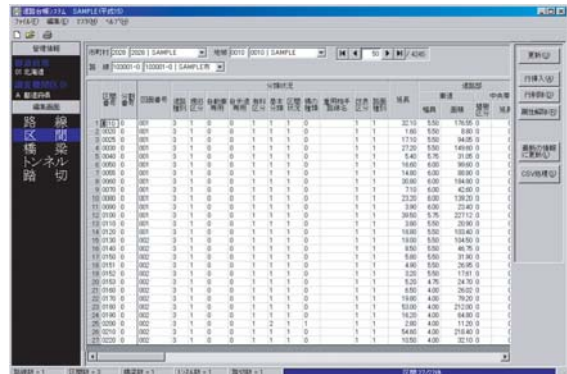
道路台帳システム SAMPLE(平成15)

ファイル(F) 編集(E) ツール(T) ヘルプ(H)

管理情報

01 北海道

編集画面

路線
区間
橋梁
トンネル
踏切

市町村 2029 | 2029 | SAMPLE
地域 0010 | 0010 | SAMPLE
50 / 4240
路線 100001-0 | 100001-0 | SAMPLE市

分類状況

道路部

車道

中央帯

区間番号

延長

幅員

面積

更新(U)

行挿入(I)

行削除(D)

属性解除(R)

最新の情報に更新(L)

CSV出力(C)

| | 区間番号 | | 延長 | 幅員 | 面積 |
|---|---|---|---|---|---|
| 1 | 0010 | 001 | 32.10 | 5.50 | 176.55 |
| 2 | 0020 | 001 | 1.60 | 5.50 | 8.80 |
| 3 | 0030 | 001 | 17.10 | 5.50 | 94.05 |
| 4 | 0035 | 001 | 27.20 | 5.50 | 149.60 |
| 5 | 0040 | 001 | 5.40 | 5.75 | 31.05 |
| 6 | 0050 | 001 | 16.60 | 6.00 | 99.60 |
| 7 | 0055 | 001 | 14.80 | 6.00 | 88.80 |
| 8 | 0060 | 001 | 30.80 | 6.00 | 184.80 |
| 9 | 0070 | 001 | 7.10 | 6.00 | 42.60 |
| 10 | 0080 | 001 | 23.30 | 6.00 | 139.20 |
| 11 | 0090 | 001 | 3.90 | 6.00 | 23.40 |
| 12 | 0100 | 001 | 39.50 | 5.75 | 227.12 |
| 13 | 0110 | 001 | 3.80 | 5.50 | 20.90 |
| 14 | 0120 | 001 | 18.80 | 5.50 | 103.40 |
| 15 | 0130 | 002 | 19.00 | 5.50 | 104.50 |
| 16 | 0140 | 002 | 8.50 | 5.50 | 46.75 |
| 17 | 0150 | 002 | 5.80 | 5.50 | 31.90 |
| 18 | 0151 | 002 | 4.70 | 5.50 | 25.85 |
| 19 | 0152 | 002 | 3.20 | 5.50 | 17.61 |
| 20 | 0160 | 002 | 5.20 | 4.75 | 24.70 |
| 21 | 0170 | 002 | 6.50 | 4.00 | 26.00 |
| 22 | 0175 | 002 | 19.80 | 4.00 | 79.20 |
| 23 | 0180 | 002 | 53.00 | 4.00 | 212.00 |
| 24 | 0190 | 002 | 16.20 | 4.00 | 64.80 |
| 25 | 0200 | 002 | 2.80 | 4.00 | 11.20 |
| 26 | 0210 | 002 | 54.60 | 4.00 | 218.40 |
| 27 | 0220 | 002 | 10.50 | 4.00 | 42.00 |